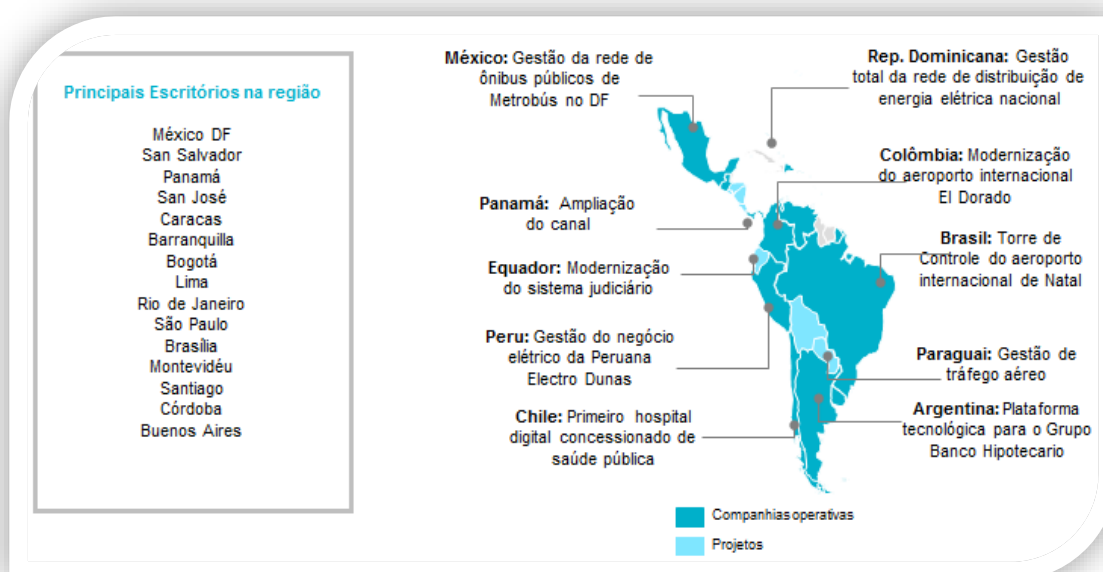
Principais Escritórios na região

México DF
San Salvador
Panamá
San José
Caracas
Barranquilla
Bogotá
Lima
Rio de Janeiro
São Paulo
Brasília
Montevidéu
Santiago
Córdoba
Buenos Aires

**México:** Gestão da rede de ônibus públicos de Metrobús no DF

**Rep. Dominicana:** Gestão total da rede de distribuição de energia elétrica nacional

**Colômbia:** Modernização do aeroporto internacional El Dorado

**Panamá:** Ampliação do canal

**Brasil:** Torre de Controle do aeroporto internacional de Natal

**Equador:** Modernização do sistema judiciário

**Peru:** Gestão do negócio elétrico da Peruana Electro Dunas

**Paraguai:** Gestão de tráfego aéreo

**Argentina:** Plataforma tecnológica para o Grupo Banco Hipotecario

**Chile:** Primeiro hospital digital concessionado de saúde pública

Companhias operativas
Projetos